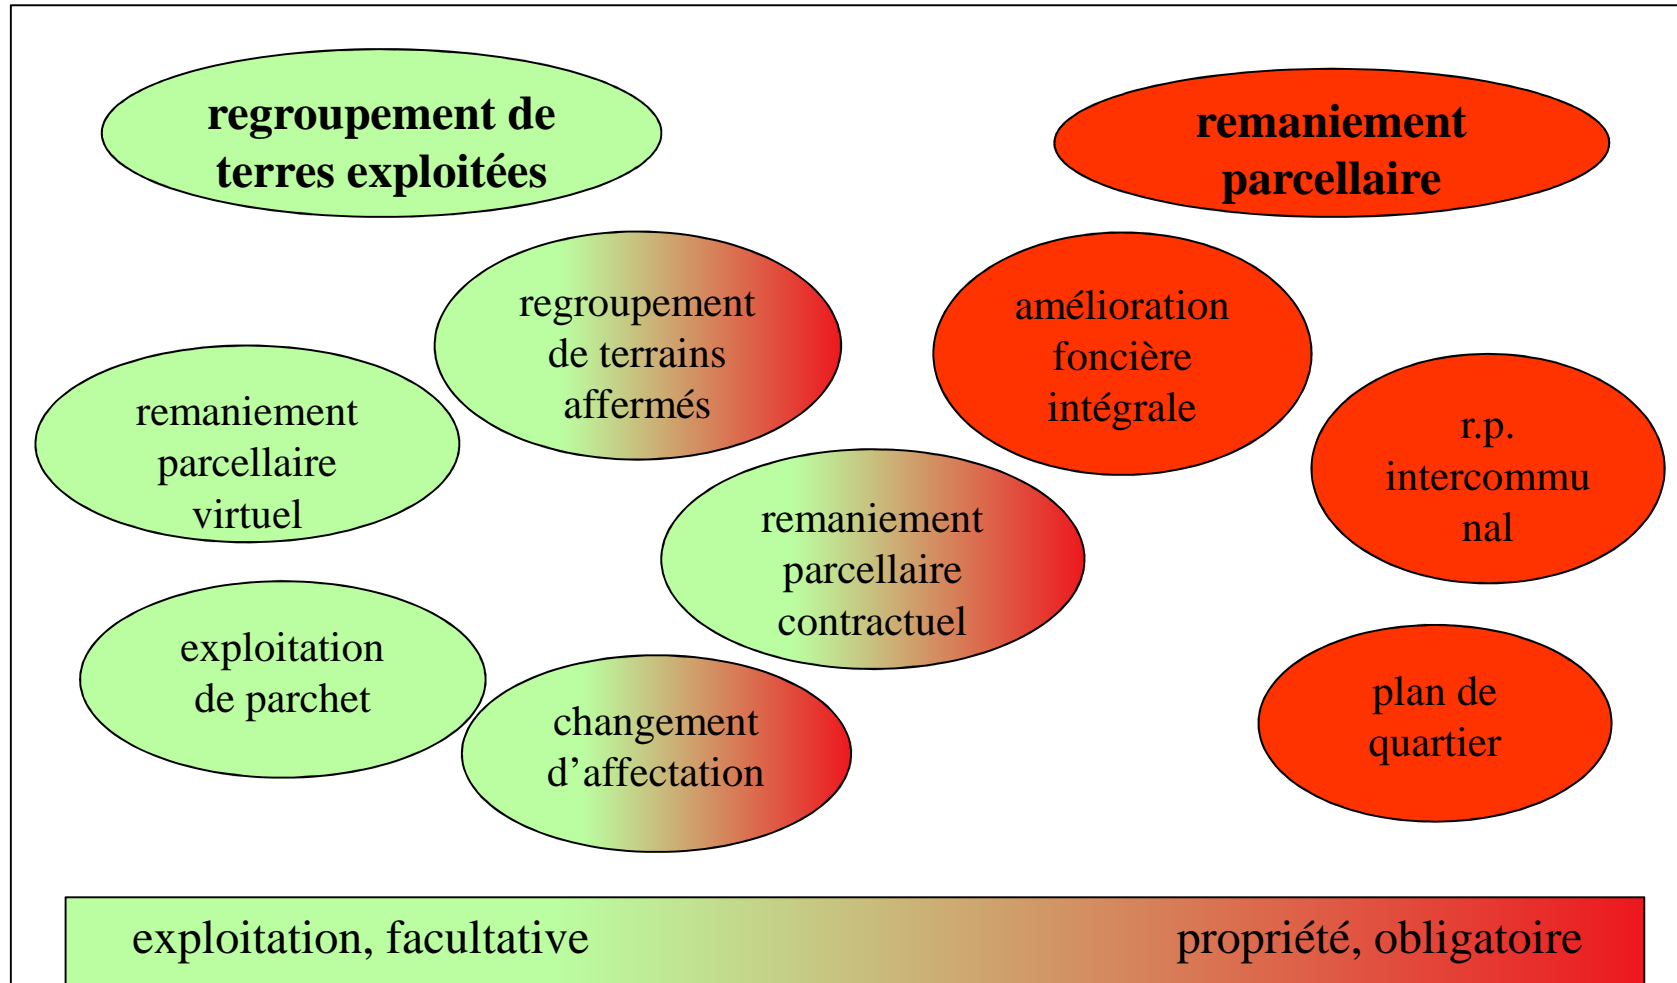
regroupement de terres exploitées

remaniement parcellaire

regroupement de terrains affermés

amélioration foncière intégrale

remaniement parcellaire virtuel

r.p. intercommu nal

remaniement parcellaire contractuel

exploitation de parchet

plan de quartier

changement d'affectation

exploitation, facultative

propriété, obligatoire